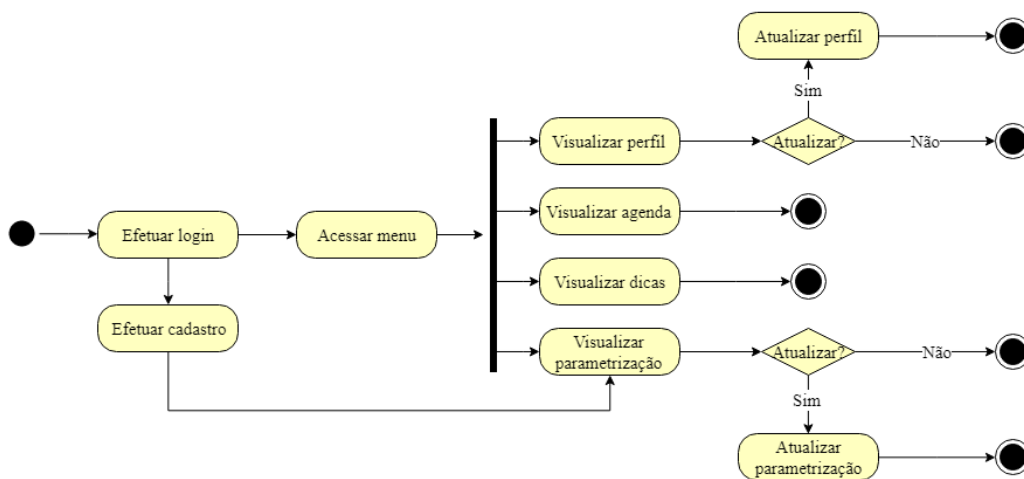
Atualizar perfil

Sim

Visualizar perfil

Atualizar?

Não

Efetuar login

Acessar menu

Visualizar agenda

Visualizar dicas

Efetuar cadastro

Visualizar parametrização

Atualizar?

Não

Sim

Atualizar parametrização